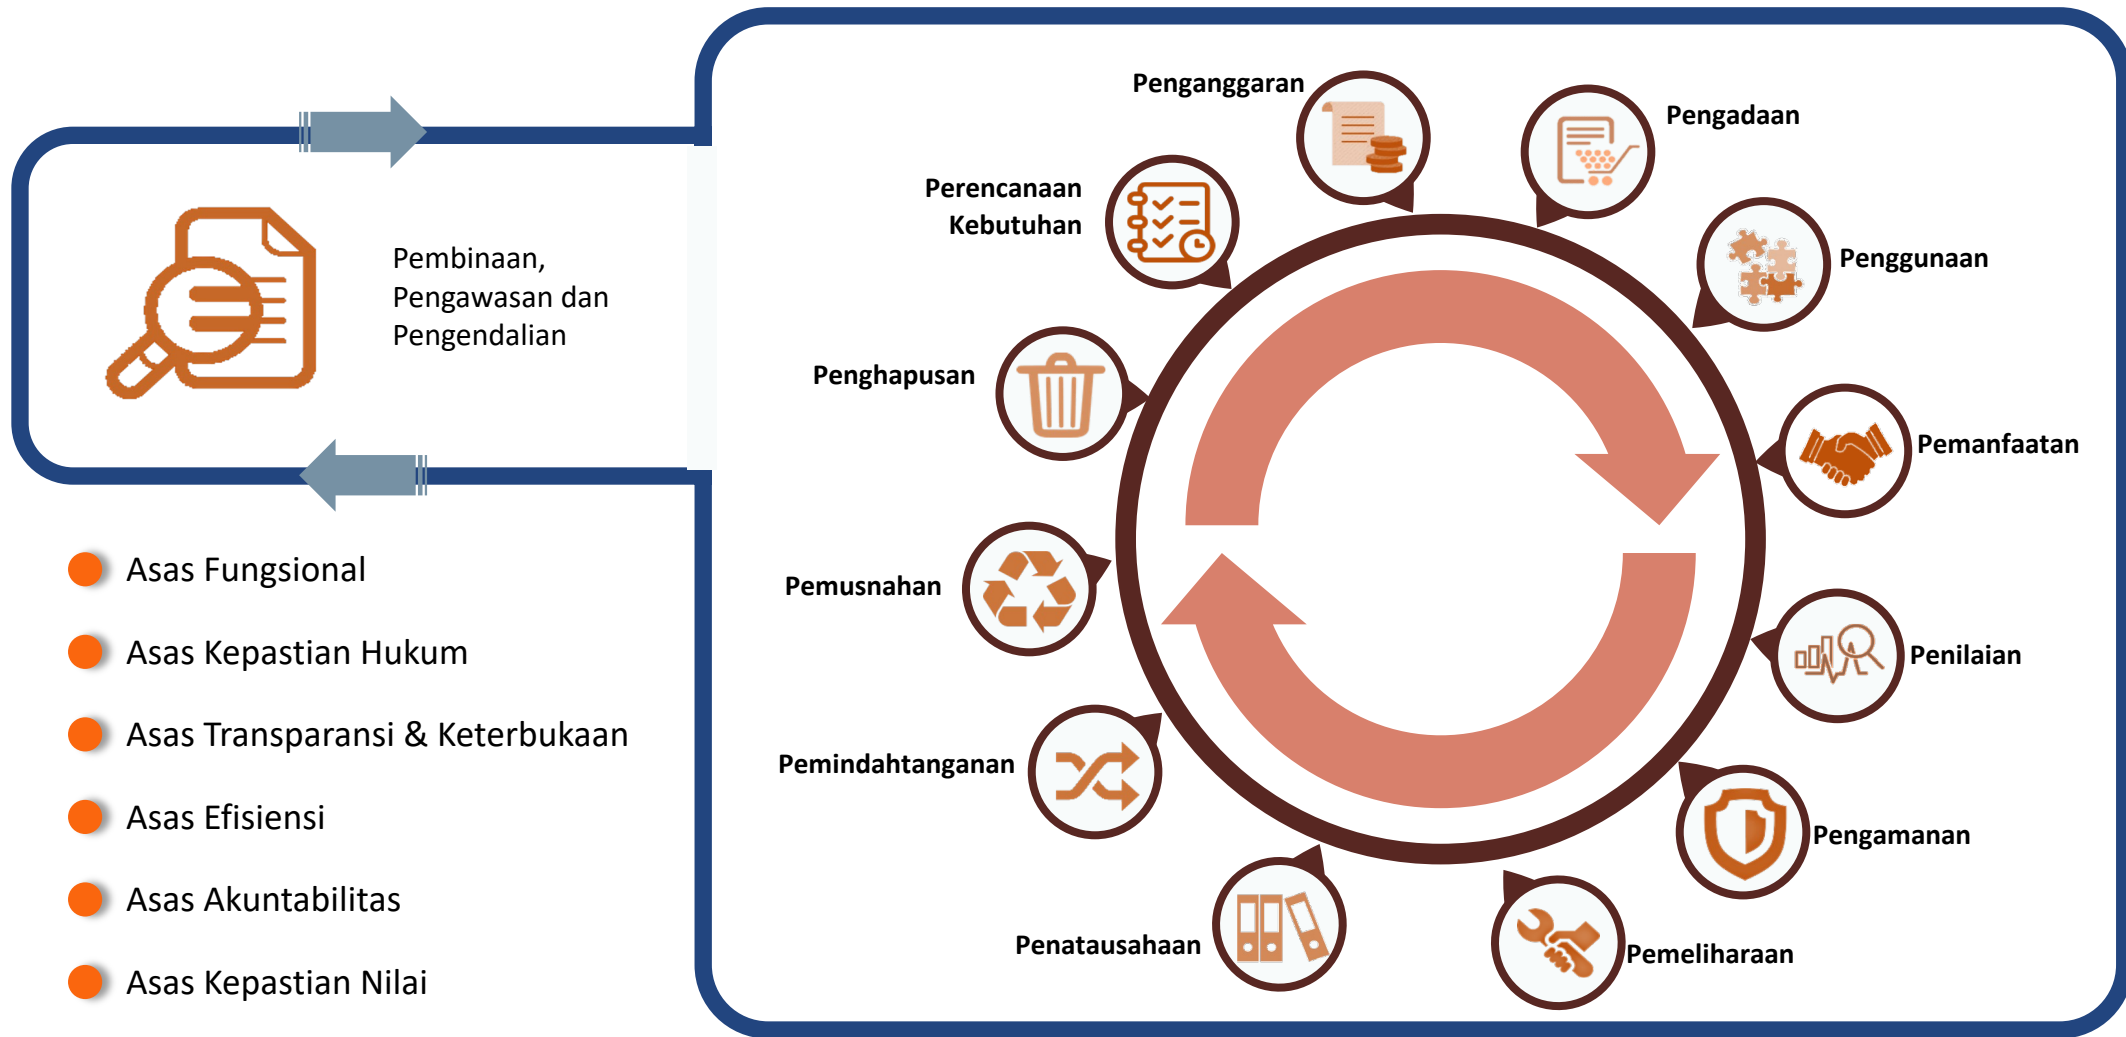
Pembinaan, Pengawasan dan Pengendalian

Asas Fungsional

Asas Kepastian Hukum

Asas Transparansi & Keterbukaan

Asas Efisiensi

Asas Akuntabilitas

Asas Kepastian Nilai

Penganggaran

Pengadaan

Perencanaan Kebutuhan

Penggunaan

Penghapusan

Pemanfaatan

Pemusnahan

Penilaian

Pemindahtanganan

Pengamanan

Penatausahaan

Pemeliharaan